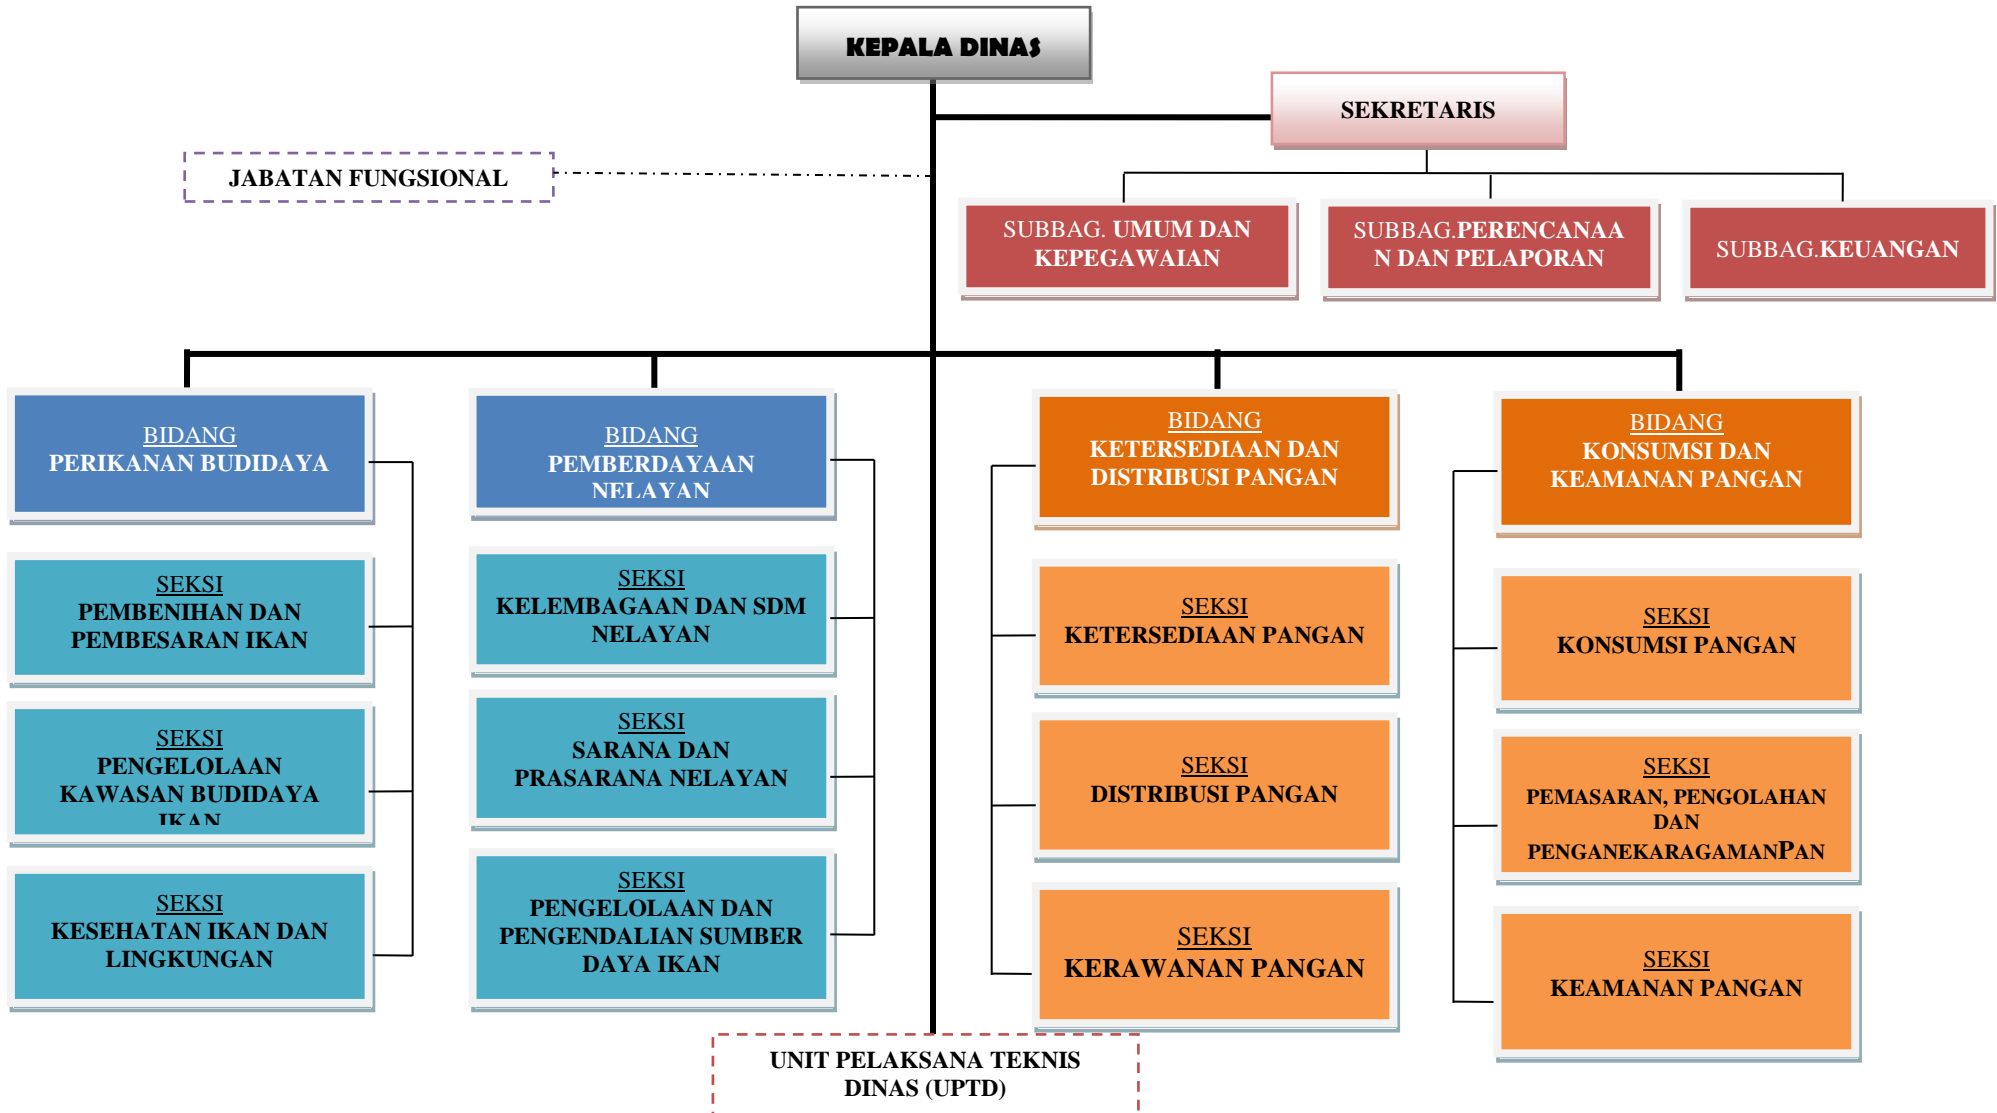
KEPALA DINAS

SEKRETARIS

JABATAN FUNGSIONAL

SUBBAG. UMUM DAN KEPEGAWAIAN

SUBBAG.PERENCANAAN DAN PELAPORAN

SUBBAG.KEUANGAN

BIDANG PERIKANAN BUDIDAYA

SEKSI PEMBENIHAN DAN PEMBESARAN IKAN

SEKSI PENGELOLAAN KAWASAN BUDIDAYA IKAN

SEKSI KESEHATAN IKAN DAN LINGKUNGAN

BIDANG PEMBERDAYAAN NELAYAN

SEKSI KELEMBAGAAN DAN SDM NELAYAN

SEKSI SARANA DAN PRASARANA NELAYAN

SEKSI PENGELOLAAN DAN PENGENDALIAN SUMBER DAYA IKAN

BIDANG KETERSEDIAAN DAN DISTRIBUSI PANGAN

SEKSI KETERSEDIAAN PANGAN

SEKSI DISTRIBUSI PANGAN

SEKSI KERAWANAN PANGAN

BIDANG KONSUMSI DAN KEAMANAN PANGAN

SEKSI KONSUMSI PANGAN

SEKSI PEMASARAN, PENGOLAHAN DAN PENGANEKARAGAMANPAN

SEKSI KEAMANAN PANGAN

UNIT PELAKSANA TEKNIS DINAS (UPTD)